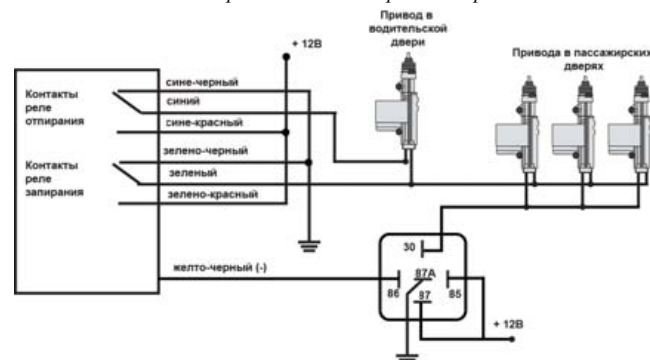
Привод в водительской двери

+ 12В

Привода в пассажирских дверях

Контакты реле отпирания

сине-черный

синий

сине-красный

Контакты реле запирания

зелено-черный

зеленый

зелено-красный

30

желто-черный (-)

86

87А

87

85

+ 12В